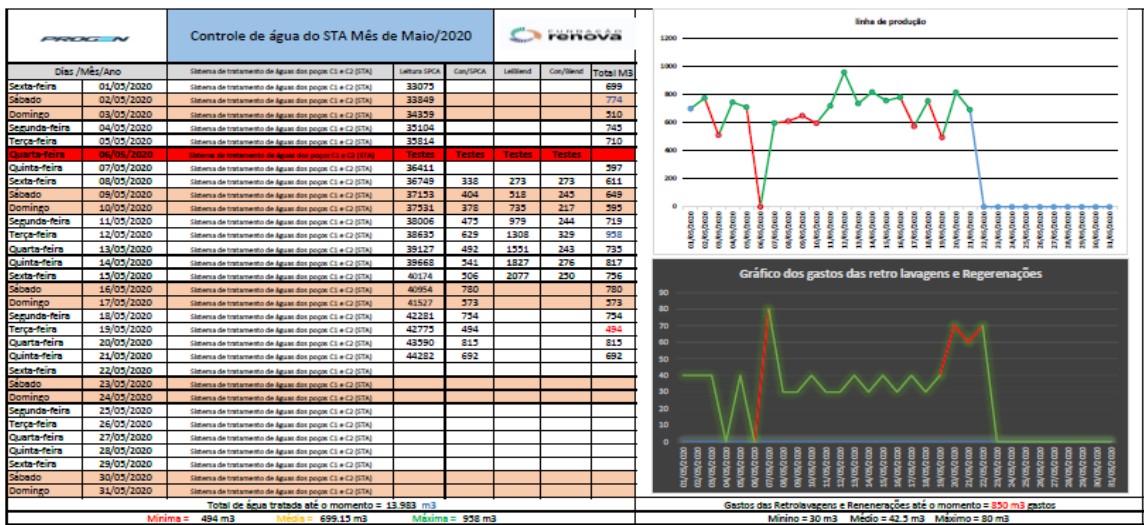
PROGEN

Controle de água do STA Mês de Maio/2020

Fundação renova

| Dias /Mês/Ano | | | Leitura SPCA | Con/SPCA | LeiBlend | Con/Blend | Total M3 |
|---|---|---|---|---|---|---|---|
| Sexta-feira | 01/05/2020 | Sistema de tratamento de águas dos poços C1 e C2 (STA) | 33075 | | | | 699 |
| Sábado | 02/05/2020 | Sistema de tratamento de águas dos poços C1 e C2 (STA) | 33849 | | | | 774 |
| Domingo | 03/05/2020 | Sistema de tratamento de águas dos poços C1 e C2 (STA) | 34359 | | | | 510 |
| Segunda-feira | 04/05/2020 | Sistema de tratamento de águas dos poços C1 e C2 (STA) | 35104 | | | | 745 |
| Terça-feira | 05/05/2020 | Sistema de tratamento de águas dos poços C1 e C2 (STA) | 35814 | | | | 710 |
| Quarta-feira | 06/05/2020 | Sistema de tratamento de águas dos poços C1 e C2 (STA) | Testes | Testes | Testes | Testes | |
| Quinta-feira | 07/05/2020 | Sistema de tratamento de águas dos poços C1 e C2 (STA) | 36411 | | | | 597 |
| Sexta-feira | 08/05/2020 | Sistema de tratamento de águas dos poços C1 e C2 (STA) | 36749 | 338 | 273 | 273 | 611 |
| Sábado | 09/05/2020 | Sistema de tratamento de águas dos poços C1 e C2 (STA) | 37153 | 404 | 518 | 245 | 649 |
| Domingo | 10/05/2020 | Sistema de tratamento de águas dos poços C1 e C2 (STA) | 37531 | 378 | 735 | 217 | 595 |
| Segunda-feira | 11/05/2020 | Sistema de tratamento de águas dos poços C1 e C2 (STA) | 38006 | 475 | 979 | 244 | 719 |
| Terça-feira | 12/05/2020 | Sistema de tratamento de águas dos poços C1 e C2 (STA) | 38635 | 629 | 1308 | 329 | 958 |
| Quarta-feira | 13/05/2020 | Sistema de tratamento de águas dos poços C1 e C2 (STA) | 39127 | 492 | 1551 | 243 | 735 |
| Quinta-feira | 14/05/2020 | Sistema de tratamento de águas dos poços C1 e C2 (STA) | 39668 | 541 | 1827 | 276 | 817 |
| Sexta-feira | 15/05/2020 | Sistema de tratamento de águas dos poços C1 e C2 (STA) | 40174 | 506 | 2077 | 250 | 756 |
| Sábado | 16/05/2020 | Sistema de tratamento de águas dos poços C1 e C2 (STA) | 40954 | 780 | | | 780 |
| Domingo | 17/05/2020 | Sistema de tratamento de águas dos poços C1 e C2 (STA) | 41527 | 573 | | | 573 |
| Segunda-feira | 18/05/2020 | Sistema de tratamento de águas dos poços C1 e C2 (STA) | 42281 | 754 | | | 754 |
| Terça-feira | 19/05/2020 | Sistema de tratamento de águas dos poços C1 e C2 (STA) | 42775 | 494 | | | 494 |
| Quarta-feira | 20/05/2020 | Sistema de tratamento de águas dos poços C1 e C2 (STA) | 43590 | 815 | | | 815 |
| Quinta-feira | 21/05/2020 | Sistema de tratamento de águas dos poços C1 e C2 (STA) | 44282 | 692 | | | 692 |
| Sexta-feira | 22/05/2020 | Sistema de tratamento de águas dos poços C1 e C2 (STA) | | | | | |
| Sábado | 23/05/2020 | Sistema de tratamento de águas dos poços C1 e C2 (STA) | | | | | |
| Domingo | 24/05/2020 | Sistema de tratamento de águas dos poços C1 e C2 (STA) | | | | | |
| Segunda-feira | 25/05/2020 | Sistema de tratamento de águas dos poços C1 e C2 (STA) | | | | | |
| Terça-feira | 26/05/2020 | Sistema de tratamento de águas dos poços C1 e C2 (STA) | | | | | |
| Quarta-feira | 27/05/2020 | Sistema de tratamento de águas dos poços C1 e C2 (STA) | | | | | |
| Quinta-feira | 28/05/2020 | Sistema de tratamento de águas dos poços C1 e C2 (STA) | | | | | |
| Sexta-feira | 29/05/2020 | Sistema de tratamento de águas dos poços C1 e C2 (STA) | | | | | |
| Sábado | 30/05/2020 | Sistema de tratamento de águas dos poços C1 e C2 (STA) | | | | | |
| Domingo | 31/05/2020 | Sistema de tratamento de águas dos poços C1 e C2 (STA) | | | | | |

Total de água tratada até o momento = 13.983 m3

Mínima = 494 m3 Média = 699.15 m3 Máxima = 958 m3

linha de produção

1200 1000 800 600 400 200 0

01/05/2020 02/05/2020 03/05/2020 04/05/2020 05/05/2020 06/05/2020 07/05/2020 08/05/2020 09/05/2020 10/05/2020 11/05/2020 12/05/2020 13/05/2020 14/05/2020 15/05/2020 16/05/2020 17/05/2020 18/05/2020 19/05/2020 20/05/2020 21/05/2020 22/05/2020 23/05/2020 24/05/2020 25/05/2020 26/05/2020 27/05/2020 28/05/2020 29/05/2020 30/05/2020 31/05/2020

Gráfico dos gastos das retro lavagens e Regenerações

90 80 70 60 50 40 30 20 10 0

01/05/2020 02/05/2020 03/05/2020 04/05/2020 05/05/2020 06/05/2020 07/05/2020 08/05/2020 09/05/2020 10/05/2020 11/05/2020 12/05/2020 13/05/2020 14/05/2020 15/05/2020 16/05/2020 17/05/2020 18/05/2020 19/05/2020 20/05/2020 21/05/2020 22/05/2020 23/05/2020 24/05/2020 25/05/2020 26/05/2020 27/05/2020 28/05/2020 29/05/2020 30/05/2020 31/05/2020

Gastos das Retrolavagens e Renenerações até o momento = 850 m3 gastos

Minino = 30 m3 Médio = 42.5 m3 Máximo = 80 m3